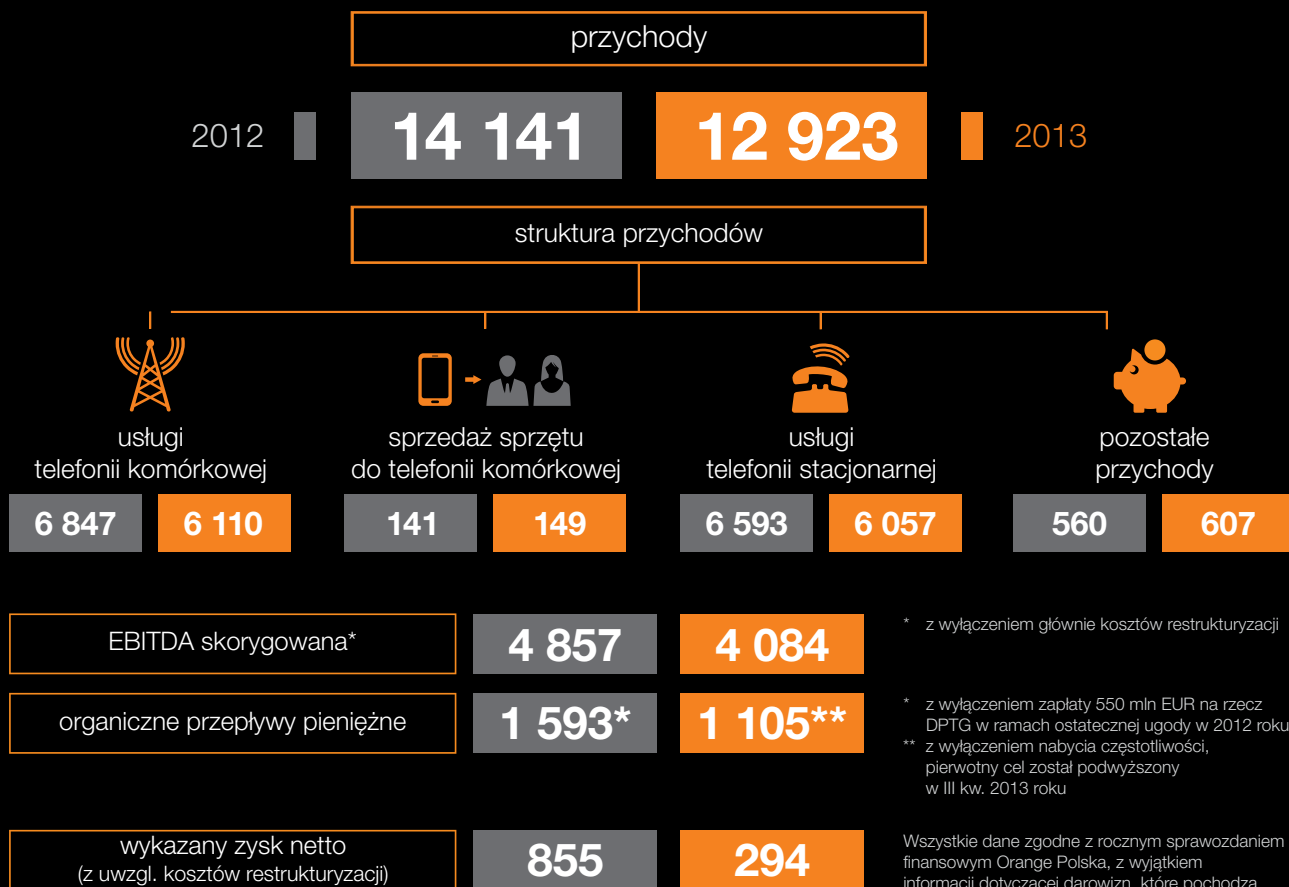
przychody

2012 14 141 12 923 2013

struktura przychodów

usługi telefonii komórkowej

6 847 6 110

sprzedaż sprzętu do telefonii komórkowej

141 149

usługi telefonii stacjonarnej

6 593 6 057

pozostałe przychody

560 607

EBITDA skorygowana*

4 857 4 084

* z wyłączeniem głównie kosztów restrukturyzacji

organiczne przepływy pieniężne

1 593* 1 105**

* z wyłączeniem zapłaty 550 mln EUR na rzecz DPTG w ramach ostatecznej ugody w 2012 roku
** z wyłączeniem nabycia częstotliwości, pierwotny cel został podwyższony w III kw. 2013 roku

wykazany zysk netto (z uwzgl. kosztów restrukturyzacji)

855 294

Wszystkie dane zgodne z rocznym sprawozdaniem finansowym Orange Polska, z wyjątkiem informacji dotyczącej darowizn, które pochodzą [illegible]